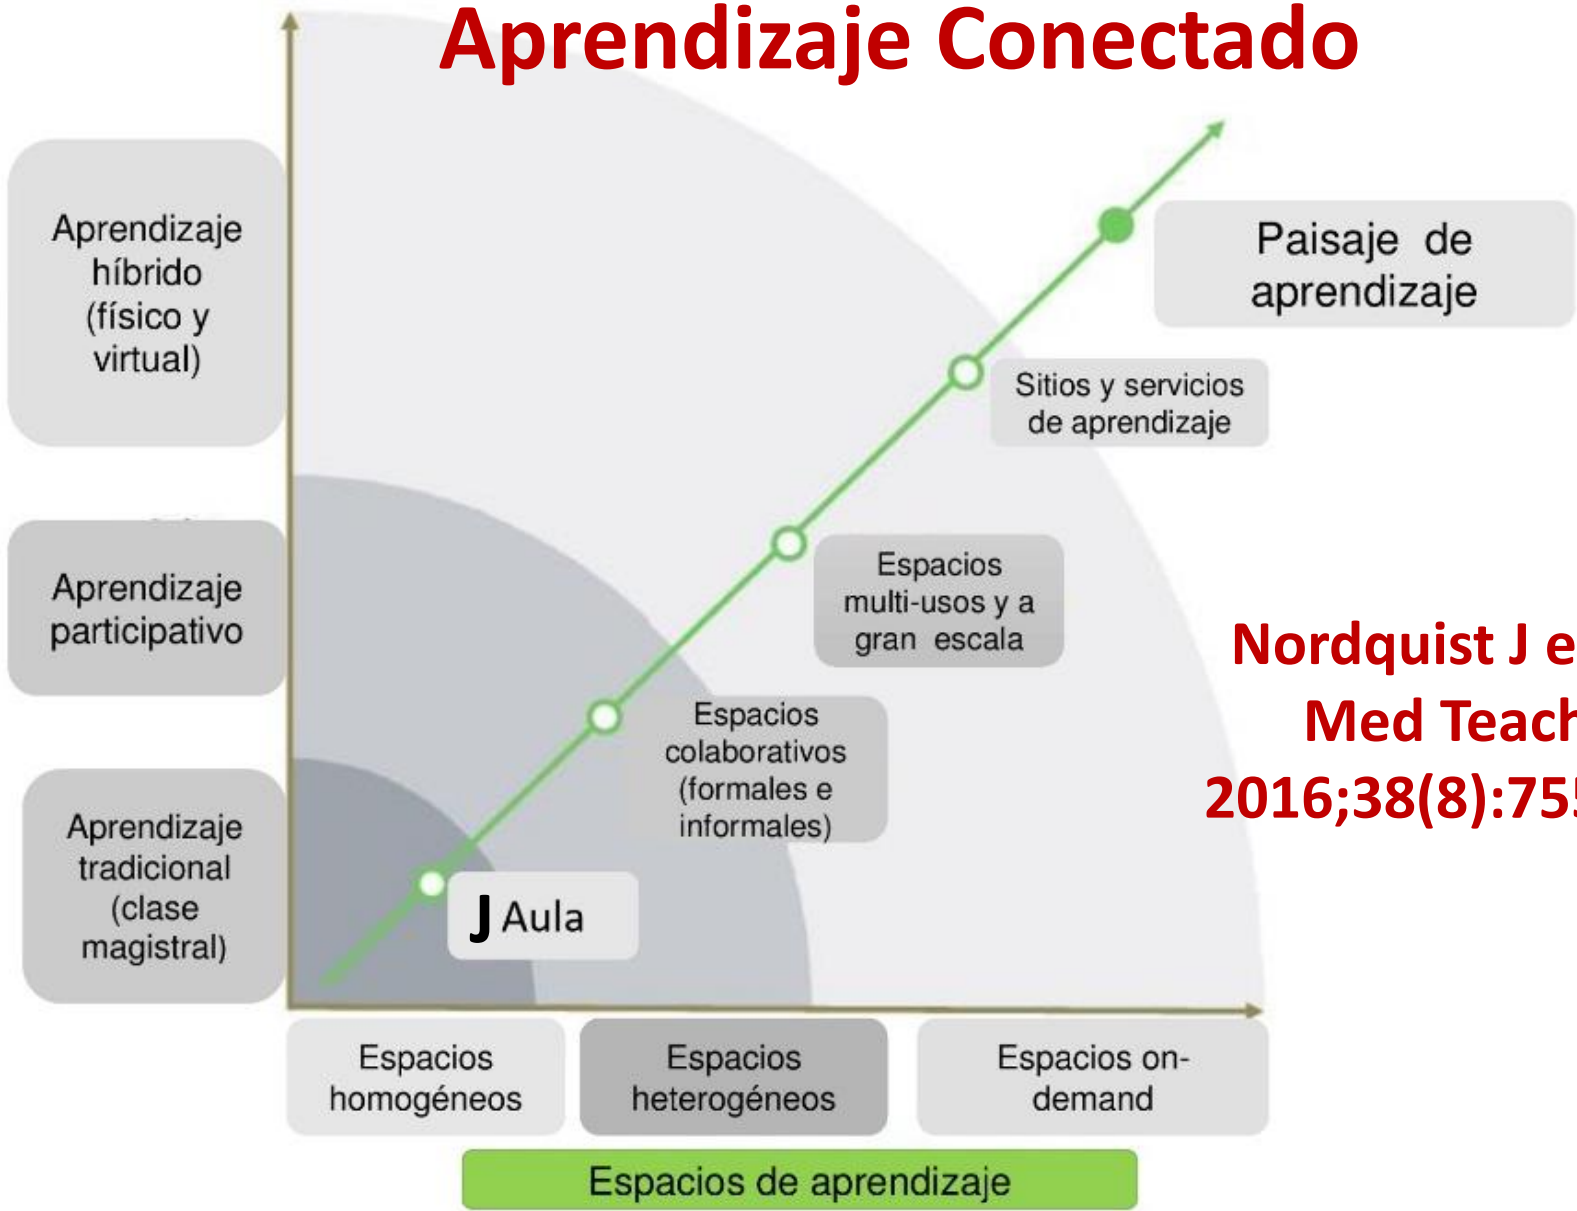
Aprendizaje Conectado

Aprendizaje híbrido (físico y virtual)

Aprendizaje participativo

Aprendizaje tradicional (clase magistral)

Paisaje de aprendizaje

Sitios y servicios de aprendizaje

Espacios multi-usos y a gran escala

Espacios colaborativos (formales e informales)

J Aula

Nordquist J e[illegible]
Med Teac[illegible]
2016;38(8):75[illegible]

Espacios homogéneos

Espacios heterogéneos

Espacios on-demand

Espacios de aprendizaje